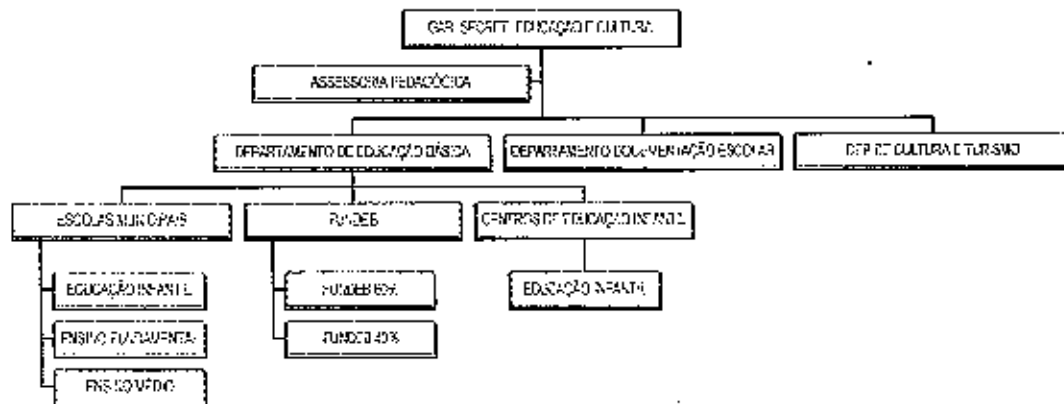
GAB. SECRET. EDUCAÇÃO E CULTURA

ASSESSORIA PEDAGÓGICA

DEPARTAMENTO DE EDUCAÇÃO BÁSICA

DEPARTAMENTO DOCUMENTAÇÃO ESCOLAR

DEP. DE CULTURA E TURISMO

ESCOLAS MUNICIPAIS

FUNDEB

CENTROS DE EDUCAÇÃO INFANTIL

EDUCAÇÃO INFANTIL

ENSINO FUNDAMENTAL

ENSINO MÉDIO

FUNDEB 60%

FUNDEB 40%

EDUCAÇÃO INFANTIL